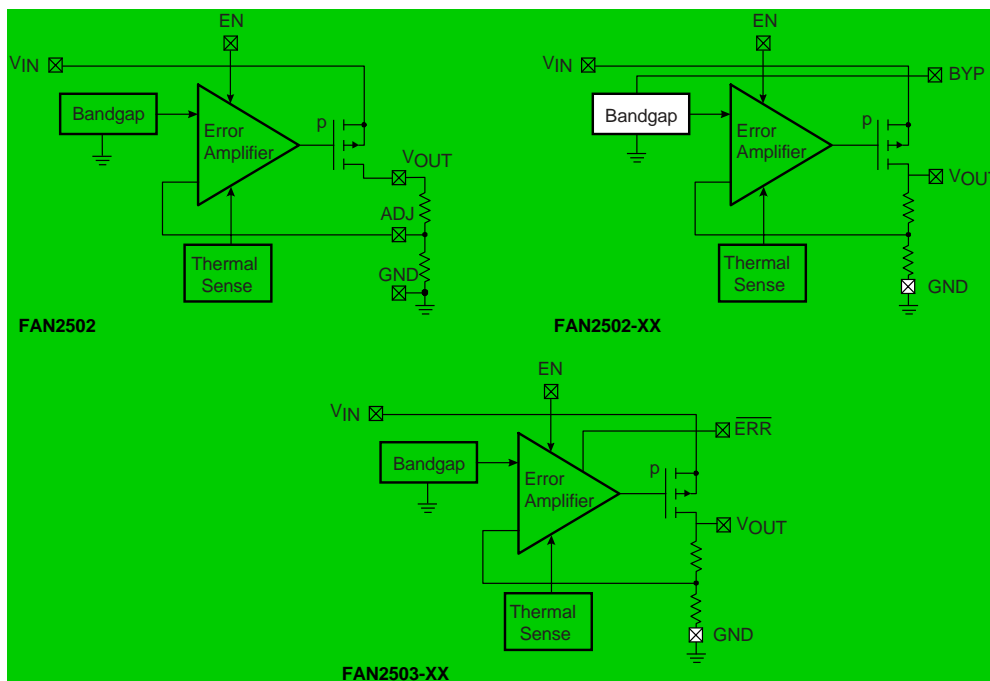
EN
$V_{IN}$
Bandgap
Error Amplifier
p
$V_{OUT}$
ADJ
Thermal Sense
GND
FAN2502

EN
$V_{IN}$
BYP
Bandgap
Error Amplifier
p
$V_{OUT}$
Thermal Sense
GND
FAN2502-XX

EN
$V_{IN}$
$\overline{ERR}$
Bandgap
Error Amplifier
p
$V_{OUT}$
Thermal Sense
GND
FAN2503-XX